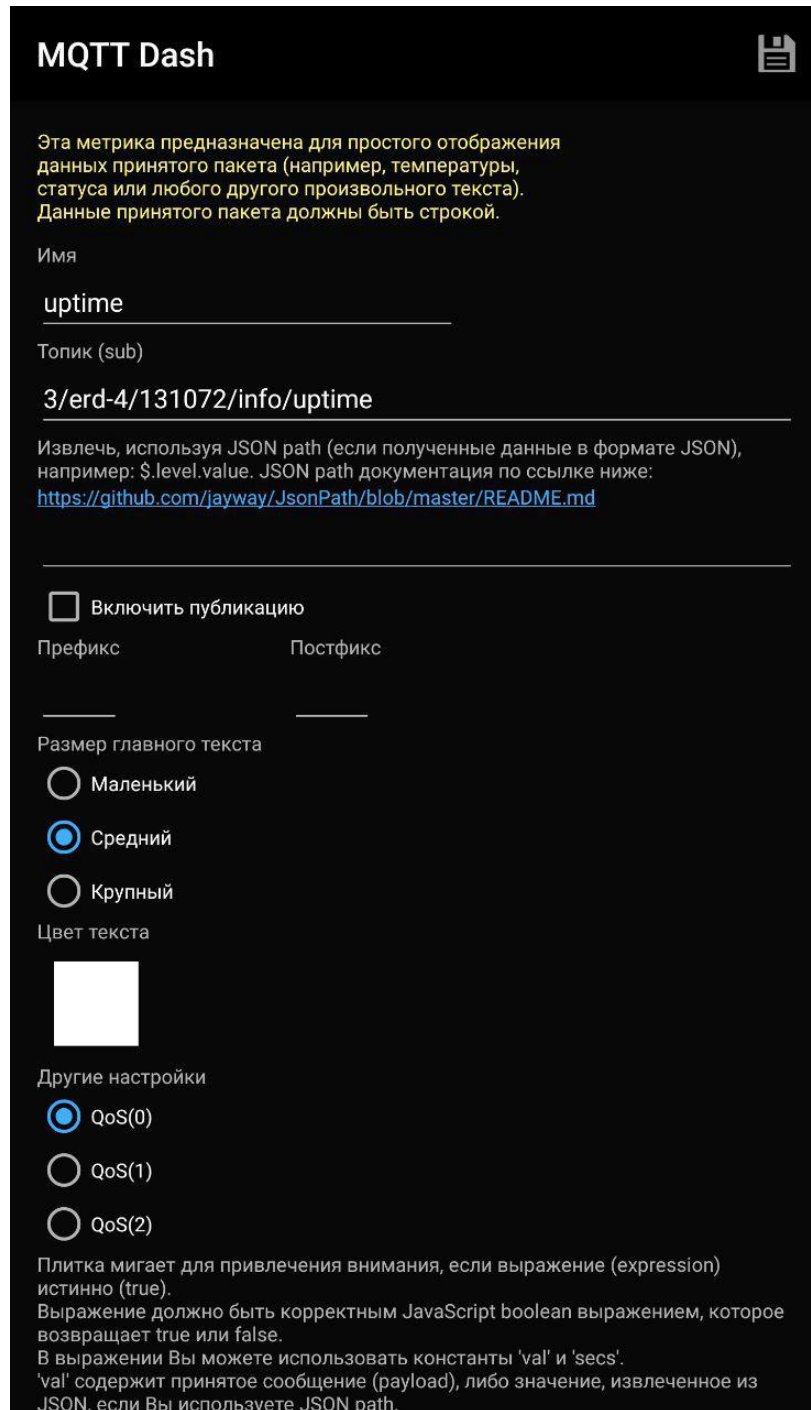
MQTT Dash

Эта метрика предназначена для простого отображения данных принятого пакета (например, температуры, статуса или любого другого произвольного текста). Данные принятого пакета должны быть строкой.

Имя

uptime

Топик (sub)

3/erd-4/131072/info/uptime

Извлечь, используя JSON path (если полученные данные в формате JSON), например: $.level.value. JSON path документация по ссылке ниже: https://github.com/jayway/JsonPath/blob/master/README.md

Включить публикацию

Префикс

Постфикс

Размер главного текста

Маленький

Средний

Крупный

Цвет текста

Другие настройки

QoS(0)

QoS(1)

QoS(2)

Плитка мигает для привлечения внимания, если выражение (expression) истинно (true).
Выражение должно быть корректным JavaScript boolean выражением, которое возвращает true или false.
В выражении Вы можете использовать константы 'val' и 'secs'.
'val' содержит принятое сообщение (payload), либо значение, извлеченное из JSON, если Вы используете JSON path.